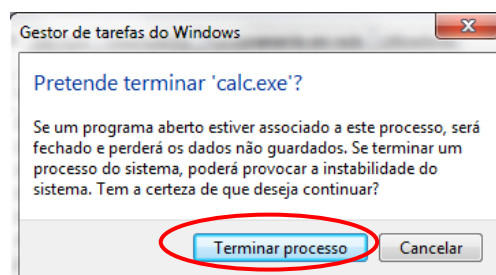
Gestor de tarefas do Windows

Pretende terminar 'calc.exe'?

Se um programa aberto estiver associado a este processo, será fechado e perderá os dados não guardados. Se terminar um processo do sistema, poderá provocar a instabilidade do sistema. Tem a certeza de que deseja continuar?

Terminar processo

Cancelar